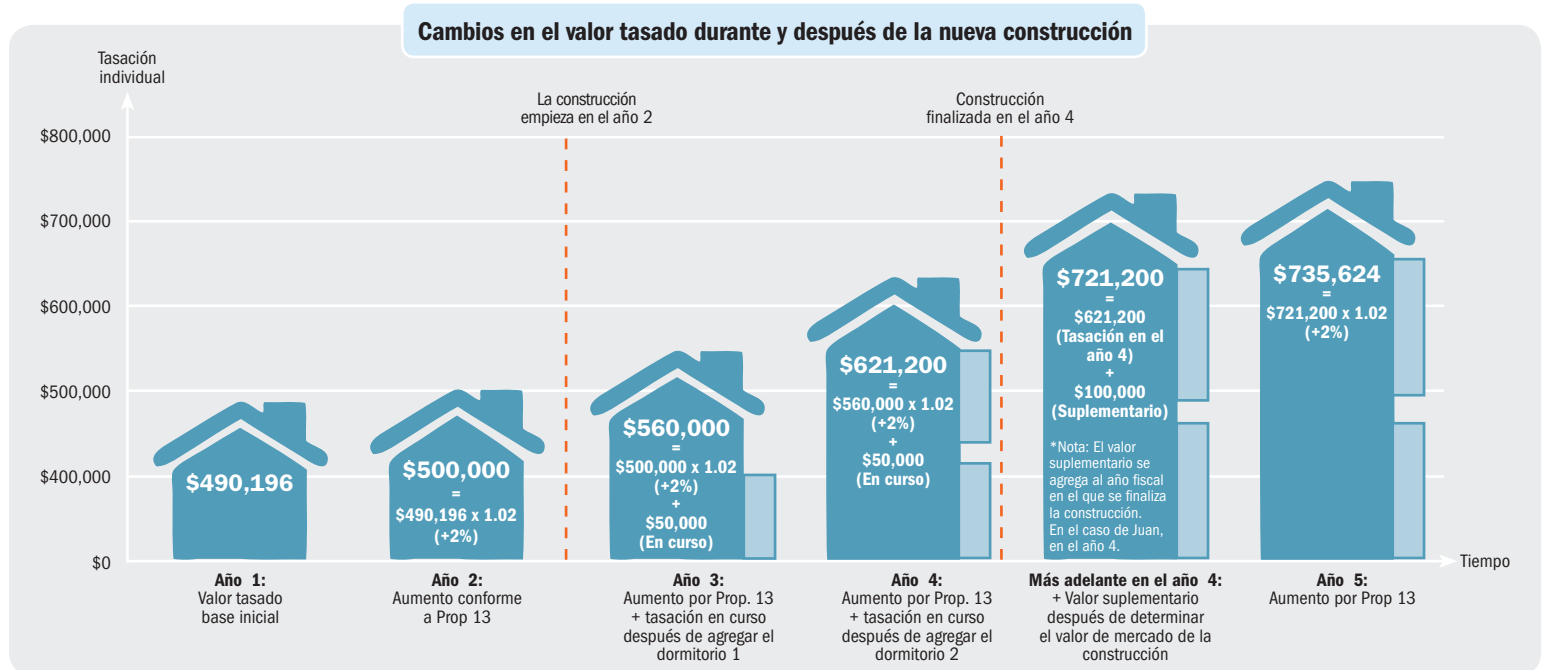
Cambios en el valor tasado durante y después de la nueva construcción

Tasación individual

$800,000
$700,000
$600,000
$500,000
$400,000
$0

La construcción empieza en el año 2

Construcción finalizada en el año 4

$490,196

$500,000 = $490,196 x 1.02 (+2%)

$560,000 = $500,000 x 1.02 (+2%) + $50,000 (En curso)

$621,200 = $560,000 x 1.02 (+2%) + $50,000 (En curso)

$721,200 = $621,200 (Tasación en el año 4) + $100,000 (Suplementario)

*Nota: El valor suplementario se agrega al año fiscal en el que se finaliza la construcción. En el caso de Juan, en el año 4.

$735,624 = $721,200 x 1.02 (+2%)

Tiempo

Año 1: Valor tasado base inicial

Año 2: Aumento conforme a Prop 13

Año 3: Aumento por Prop. 13 + tasación en curso después de agregar el dormitorio 1

Año 4: Aumento por Prop. 13 + tasación en curso después de agregar el dormitorio 2

Más adelante en el año 4: + Valor suplementario después de determinar el valor de mercado de la construcción

Año 5: Aumento por Prop 13